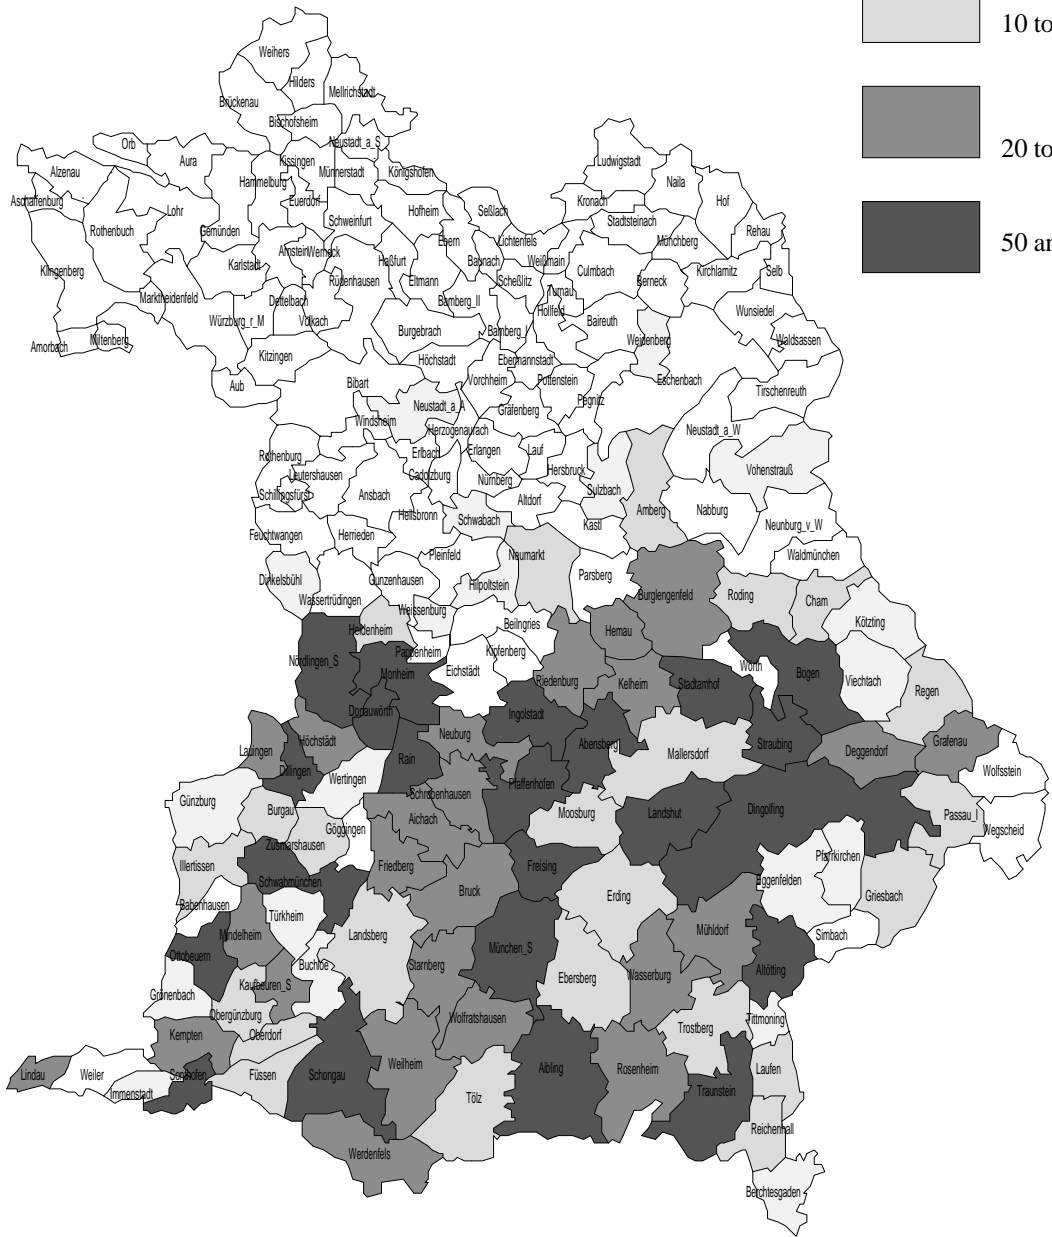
10 to

20 to

50 ar

Weihers
Hilders
Mellrichstadt
Brückenau
Bischofsheim
Orb
Aura
Neustadt_a_S
Alzenau
Kissingen
Münnerstadt
Königshofen
Ludwigstadt
Aschaffenburg
Hammelburg
Euerdorf
Kronach
Naila
Lohr
Rothenbuch
Gemünden
Schweinfurt
Hofheim
Seßlach
Stadtsteinach
Hof
Rehau
Arnstein
Werneck
Haßfurt
Ebern
Lichtenfels
Weißmain
Münchberg
Klingenberg
Karlstadt
Baunach
Scheßlitz
Kirchlamitz
Selb
Rüdenhausen
Eltmann
Culmbach
Berneck
Marktheidenfeld
Dettelbach
Turnau
Hollfeld
Wunsiedel
Würzburg_r_M
Volkach
Bamberg_II
Burgebrach
Bamberg_I
Baireuth
Amorbach
Miltenberg
Weidenberg
Waldsassen
Kitzingen
Höchstadt
Ebermannstadt
Aub
Pottenstein
Eschenbach
Bibart
Vorchheim
Tirschenreuth
Neustadt_a_A
Gräfenberg
Pegnitz
Windsheim
Herzogenaurach
Neustadt_a_W
Erlangen
Lauf
Rothenburg
Erlbach
Vohenstrauß
Leutershausen
Cadolzburg
Hersbruck
Nürnberg
Sulzbach
Schillingsfürst
Ansbach
Altdorf
Amberg
Nabburg
Heilsbronn
Schwabach
Kastl
Neunburg_v_W
Feuchtwangen
Herrieden
Neumarkt
Pleinfeld
Waldmünchen
Parsberg
Dinkelsbühl
Gunzenhausen
Hilpoltstein
Burglengenfeld
Roding
Cham
Wassertrüdingen
Weissenburg
Beilngries
Hemau
Kötzting
Heidenheim
Kipfenberg
Nördlingen_S
Pappenheim
Eichstädt
Wörth
Bogen
Monheim
Riedenburg
Viechtach
Kelheim
Stadtamhof
Regen
Donauwörth
Ingolstadt
Abensberg
Höchstädt
Lauingen
Neuburg
Straubing
Grafenau
Rain
Mallersdorf
Deggendorf
Dillingen
Wertingen
Pfaffenhofen
Wolfsstein
Günzburg
Schrobenhausen
Dingolfing
Burgau
Aichach
Moosburg
Landshut
Passau_I
Göggingen
Wegscheid
Zusmarshausen
Pfarrkirchen
Illertissen
Friedberg
Freising
Schwabmünchen
Eggenfelden
Bruck
Erding
Griesbach
Babenhausen
Türkheim
Mindelheim
Landsberg
Mühldorf
Simbach
Ottobeuern
Buchloe
München_S
Starnberg
Ebersberg
Wasserburg
Altötting
Kaufbeuren_S
Grönenbach
Obergünzburg
Wolfratshausen
Tittmoning
Kempten
Oberdorf
Trostberg
Laufen
Lindau
Weiler
Sonthofen
Füssen
Schongau
Weilheim
Aibling
Rosenheim
Immenstadt
Tölz
Traunstein
Reichenhall
Werdenfels
Berchtesgaden